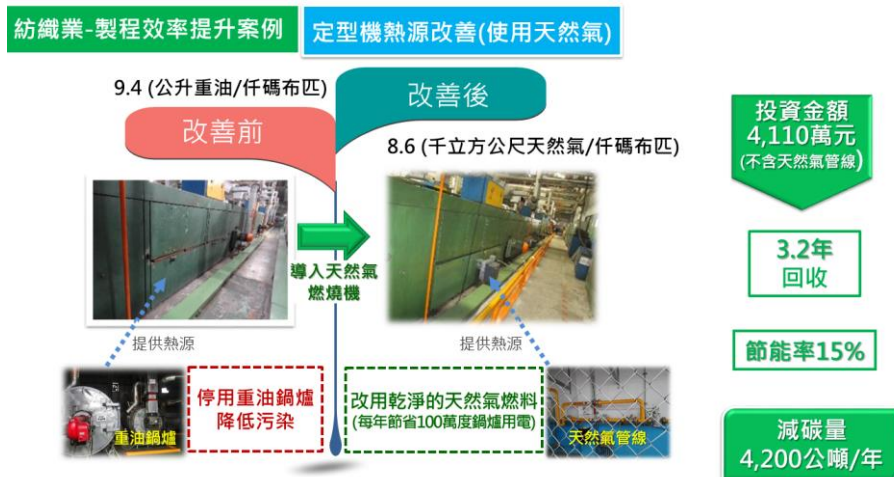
紡織業-製程效率提升案例

定型機熱源改善(使用天然氣)

9.4 (公升重油/仟碼布匹)

改善前

改善後

8.6 (千立方公尺天然氣/仟碼布匹)

導入天然氣燃燒機

提供熱源

提供熱源

重油鍋爐

停用重油鍋爐
降低污染

改用乾淨的天然氣燃料
(每年節省100萬度鍋爐用電)

天然氣管線

投資金額
4,110萬元
(不含天然氣管線)

3.2年
回收

節能率15%

減碳量
4,200公噸/年